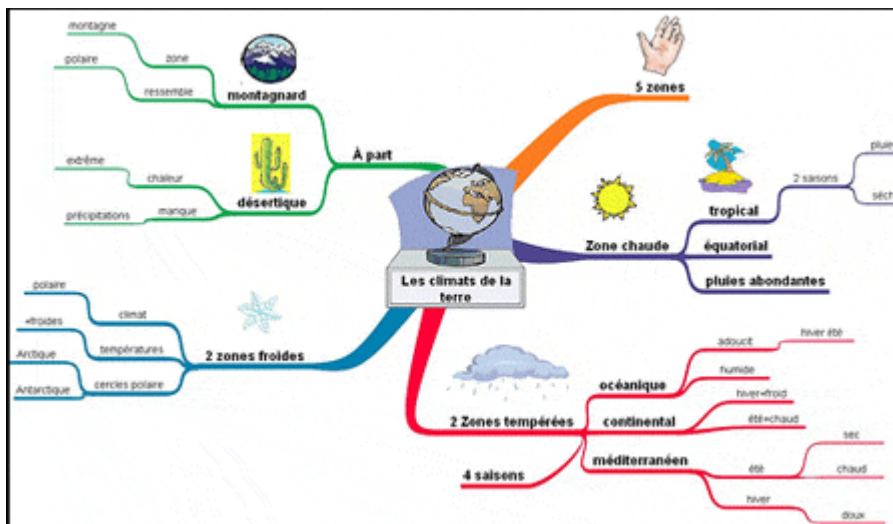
Les climats de la terre

montagne
zone
polaire
ressemble
montagnard

extrême
chaleur
précipitations
manque
désertique

À part

5 zones

2 saisons
plui
séch
tropical
équatorial
Zone chaude
pluies abondantes

polaire
climat
+froides
températures
Arctique
Antarctique
cercles polaire
2 zones froides

adoucit
hiver été
océanique
humide
hiver+froid
continental
été+chaud
2 Zones tempérées
méditerranéen
sec
été
chaud
4 saisons
hiver
doux